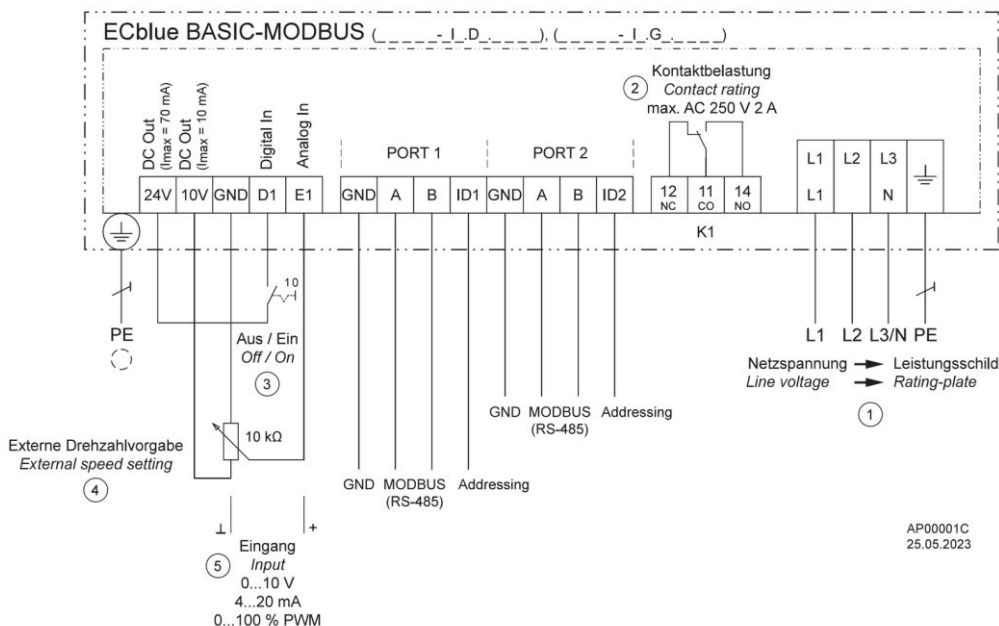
ECblue BASIC-MODBUS (_ _ _ _ _-_I_.D_._ _ _ _), (_ _ _ _ _-_I_.G_._ _ _ _)

DC Out (Imax = 70 mA)
DC Out (Imax = 10 mA)
Digital In
Analog In

PORT 1
PORT 2

Kontaktbelastung
Contact rating
max. AC 250 V 2 A

| 24V | 10V | GND | D1 | E1 | GND | A | B | ID1 | GND | A | B | ID2 | 12 NC | 11 CO | 14 NO | L1 L1 | L2 | L3 N | ⏚ |
|---|---|---|---|---|---|---|---|---|---|---|---|---|---|---|---|---|---|---|---|

K1

10

PE

Aus / Ein
Off / On
3

10 kΩ

Externe Drehzahlvorgabe
External speed setting
4

GND MODBUS (RS-485) Addressing

GND MODBUS (RS-485) Addressing

L1 L2 L3/N PE

Netzspannung → Leistungsschild
Line voltage → Rating-plate
1

2

⊥ +
5
Eingang
Input
0...10 V
4...20 mA
0...100 % PWM

AP00001C
25.05.2023